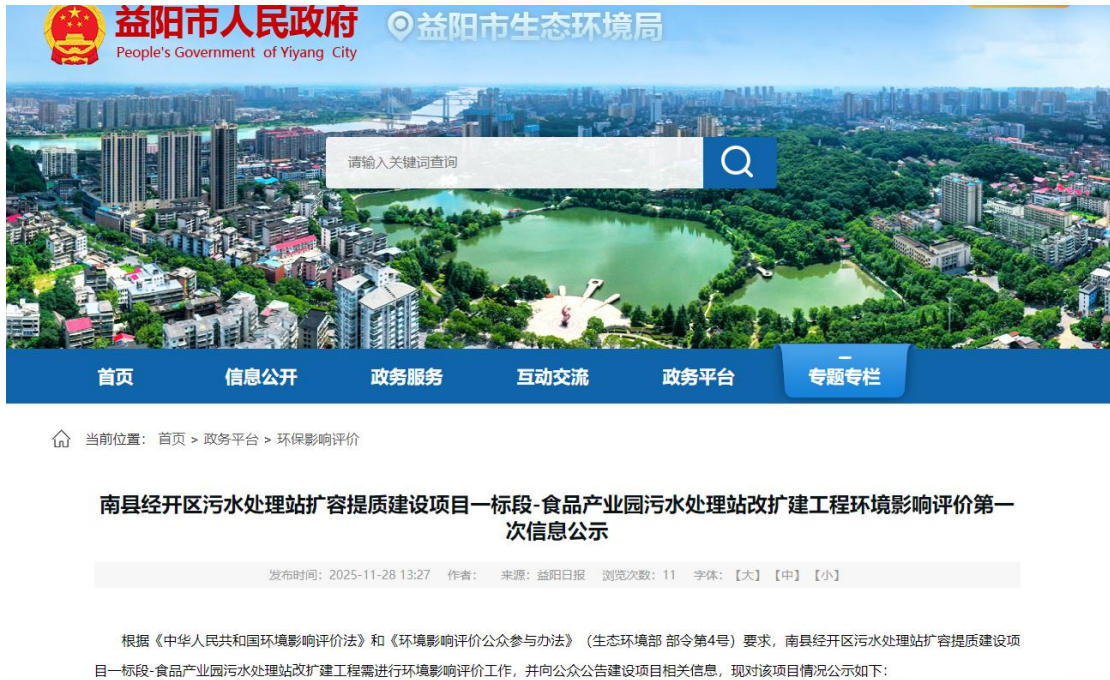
益阳市人民政府
People's Government of Yiyang City
益阳市生态环境局

请输入关键词查询

首页 信息公开 政务服务 互动交流 政务平台 专题专栏

当前位置： 首页 > 政务平台 > 环保影响评价

南县经开区污水处理站扩容提质建设项目一标段-食品产业园污水处理站改扩建工程环境影响评价第一次信息公示

发布时间：2025-11-28 13:27 作者： 来源：益阳日报 浏览次数：11 字体：【大】【中】【小】

根据《中华人民共和国环境影响评价法》和《环境影响评价公众参与办法》（生态环境部 部令第4号）要求，南县经开区污水处理站扩容提质建设项目一标段-食品产业园污水处理站改扩建工程需进行环境影响评价工作，并向公众公告建设项目相关信息，现对该项目情况公示如下：